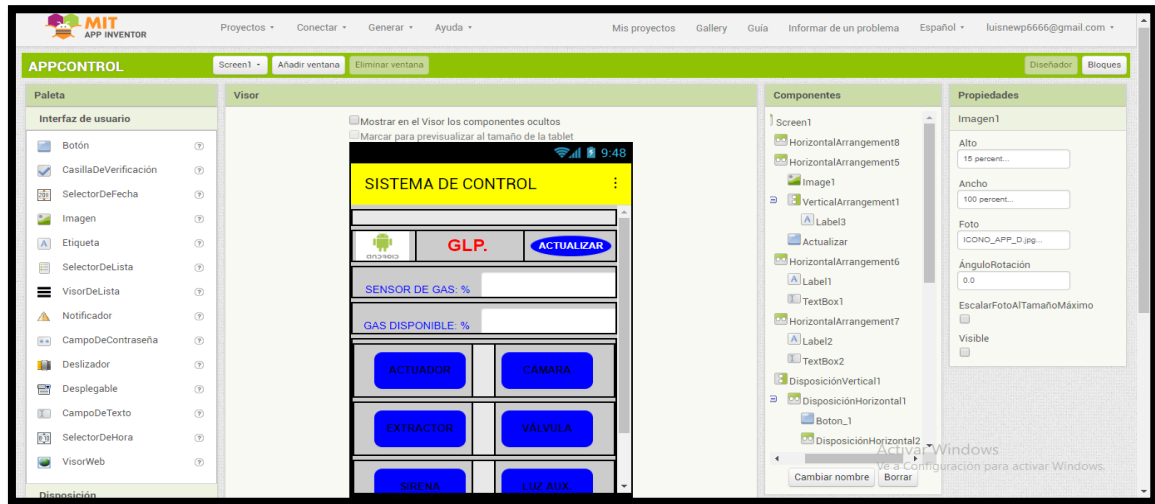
MIT APP INVENTOR

Proyectos ▾ Conectar ▾ Generar ▾ Ayuda ▾ Mis proyectos Gallery Guía Informar de un problema Español ▾ luisnewp6666@gmail.com ▾

APPCONTROL Screen1 ▾ Añadir ventana Eliminar ventana Diseñador Bloques

Paleta

Interfaz de usuario

Botón
CasillaDeVerificación
SelectorDeFecha
Imagen
Etiqueta
SelectorDeLista
VisorDeLista
Notificador
CampoDeContraseña
Deslizador
Desplegable
CampoDeTexto
SelectorDeHora
VisorWeb

Disposición

Visor

Mostrar en el Visor los componentes ocultos
Marcar para previsualizar al tamaño de la tablet

9:48

SISTEMA DE CONTROL

android GLP. ACTUALIZAR

SENSOR DE GAS: %

GAS DISPONIBLE: %

ACTUADOR CAMARA

EXTRACTOR VALVULA

SIRENA LUZ AUX.

Componentes

Screen1
HorizontalArrangement8
HorizontalArrangement5
Image1
VerticalArrangement1
Label3
Actualizar
HorizontalArrangement6
Label1
TextBox1
HorizontalArrangement7
Label2
TextBox2
DisposiciónVertical1
DisposiciónHorizontal1
Boton_1
DisposiciónHorizontal2

Cambiar nombre Borrar

Propiedades

Imagen1

Alto
15 percent...

Ancho
100 percent...

Foto
ICONO_APP_D.jpg...

ÁnguloRotación
0.0

EscalarFotoAlTamañoMáximo

Visible

Activar Windows
Ve a Configuración para activar Windows.